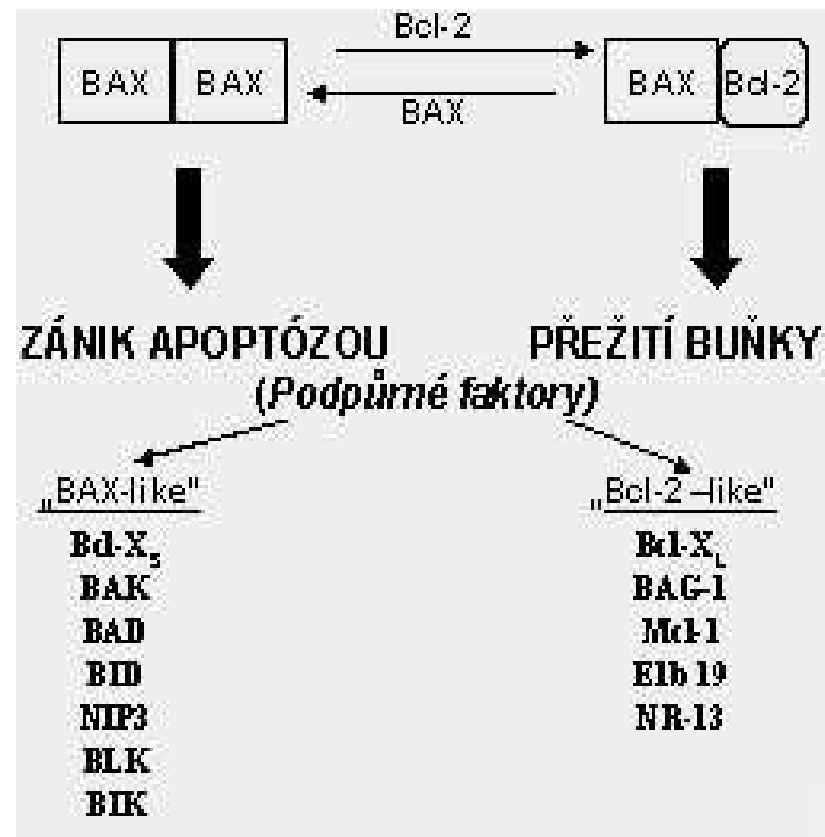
BAX | BAX

Bcl-2

BAX

BAX | Bcl-2

ZÁNIK APOPTÓZOU

PŘEŽITÍ BUŇKY

(Podpůrné faktory)

„BAX-like"

$Bcl\text{-}X_S$

BAK

BAD

BID

NIP3

BLK

BIK

„Bcl-2 –like"

$Bcl\text{-}X_L$

BAG-1

Mcl-1

Elb 19

NR-13